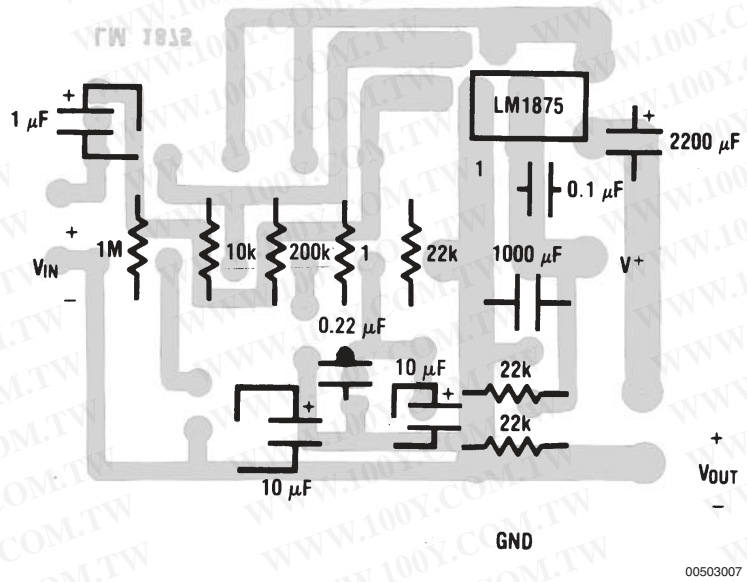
LM 1875

+
1 $\mu$F

LM1875

+
2200 $\mu$F

1

0.1 $\mu$F

+
V$_{IN}$
−

1M

10k

200k

1

22k

1000 $\mu$F

V$^+$

0.22 $\mu$F

+
10 $\mu$F

22k

+

22k

10 $\mu$F

+
V$_{OUT}$
−

GND

00503007

WWW.100Y.COM.TW